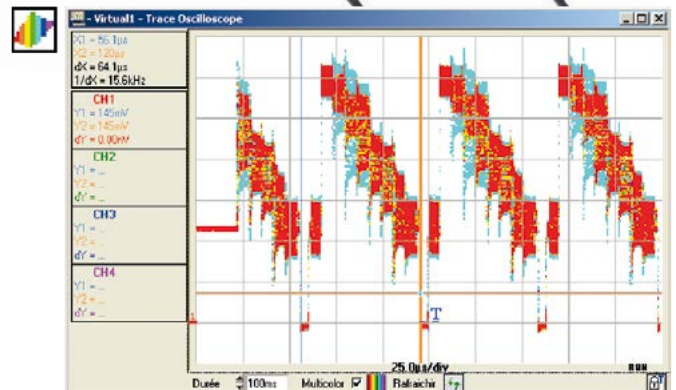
- Virtual1 - Trace Oscilloscope

X1 = 56.1µs
X2 = 120µs
dX = 64.1µs
1/dX = 15.6kHz

CH1
Y1 = 145mV
Y2 = 145mV
dY = 0.00mV

CH2
Y1 = ...
Y2 = ...
dY = ...

CH3
Y1 = ...
Y2 = ...
dY = ...

CH4
Y1 = ...
Y2 = ...
dY = ...

T

25.0µs/div

Durée 100ms Multicolor Rafraichir